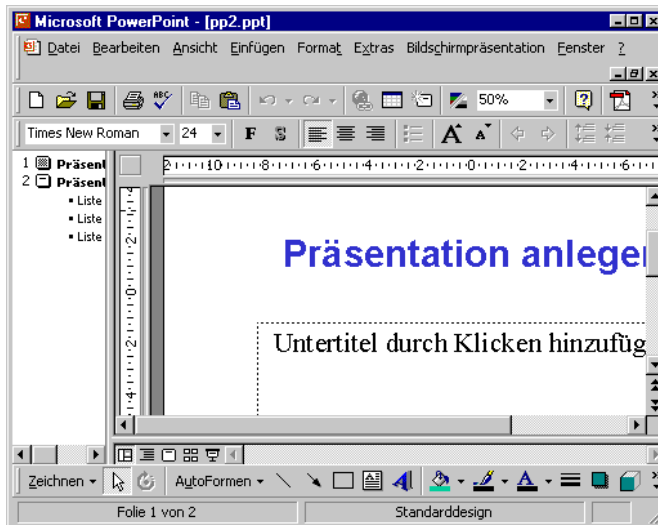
Microsoft PowerPoint - [pp2.ppt]

Datei Bearbeiten Ansicht Einfügen Format Extras Bildschirmpräsentation Fenster ?

50%

Times New Roman 24 F S

1 Präsent
2 Präsent
• Liste
• Liste
• Liste

2 · 10 · 8 · 6 · 4 · 2 · 0 · 2 · 4 · 6

4 · 2 · 0 · 2 · 4

Präsentation anlegen

Untertitel durch Klicken hinzufüg

Zeichnen AutoFormen

Folie 1 von 2 Standarddesign